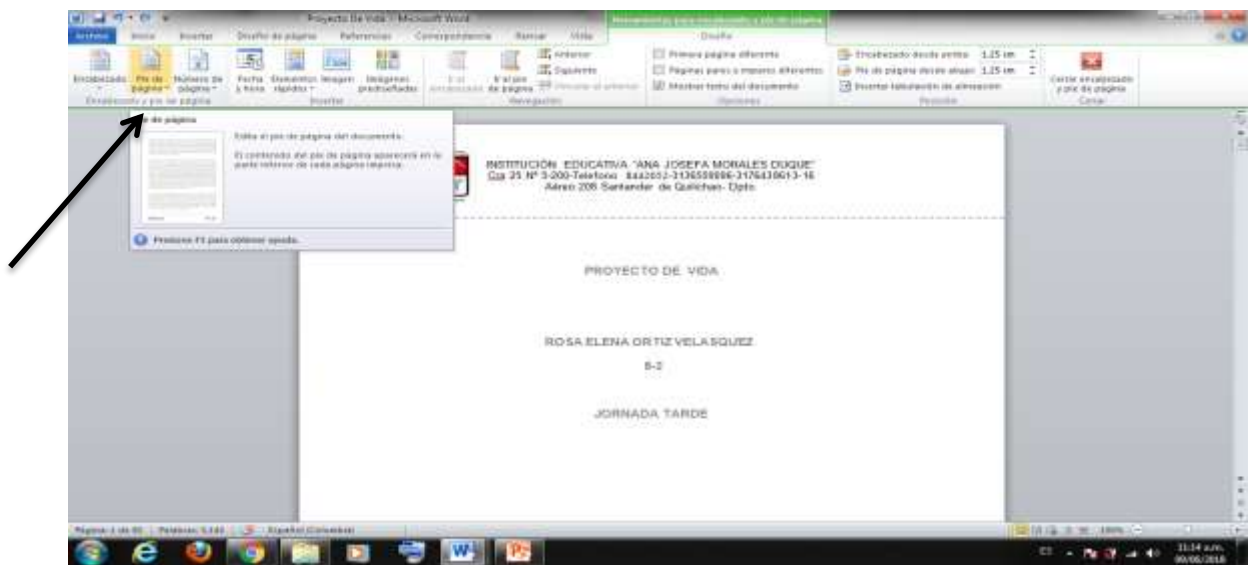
Proyecto De Vida - Microsoft Word

Herramientas para encabezado y pie de página

Archivo Inicio Insertar Diseño de página Referencias Correspondencia Revisar Vista Diseño

Encabezado Pie de página Número de página Fecha y hora Elementos rápidos Imagen Imágenes prediseñadas Ir al encabezado Ir al pie de página Anterior Siguiente Vincular al anterior

Primera página diferente
Páginas pares e impares diferentes
Mostrar texto del documento

Encabezado desde arriba: 1,25 cm
Pie de página desde abajo: 1,25 cm
Insertar tabulación de alineación

Cerrar encabezado y pie de página

Encabezado y pie de página Insertar Navegación Opciones Posición Cerrar

Pie de página

Edita el pie de página del documento.

El contenido del pie de página aparecerá en la parte inferior de cada página impresa.

Presione F1 para obtener ayuda.

INSTITUCIÓN EDUCATIVA "ANA JOSEFA MORALES DUQUE"
Cra 25 Nº 3-200-Telefono 8442052-3136558886-3176438613-16
Aéreo 208 Santander de Quilichao- Dpto.

PROYECTO DE VIDA

ROSA ELENA ORTIZ VELASQUEZ

8-2

JORNADA TARDE

Página: 1 de 60 | Palabras: 5.141 | Español (Colombia)

100%

ES 11:24 a.m. 30/06/2018